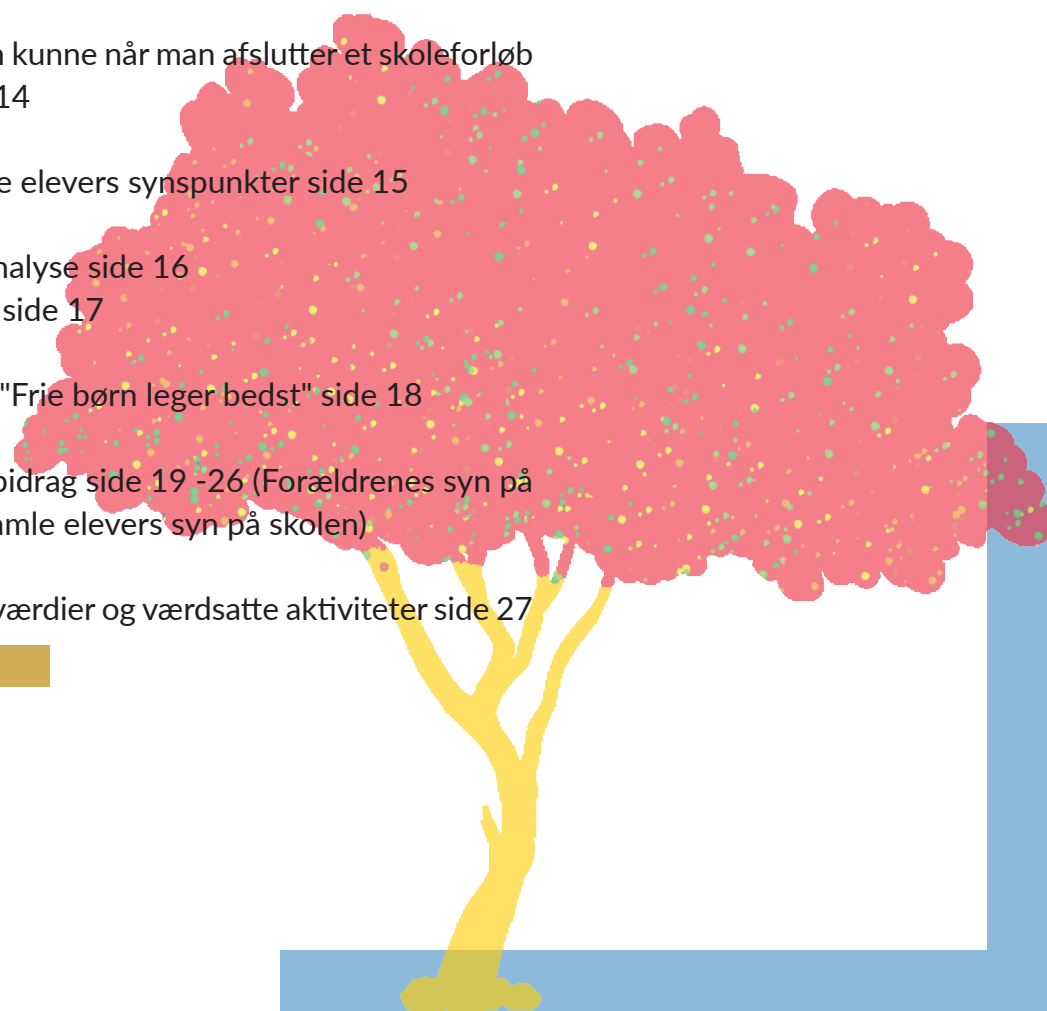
n kunne når man afslutter et skoleforløb
14

e elevers synspunkter side 15

nalyse side 16
side 17

"Frie børn leger bedst" side 18

bidrag side 19 -26 (Forældrenes syn på
mle elevers syn på skolen)

værdier og værdsatte aktiviteter side 27